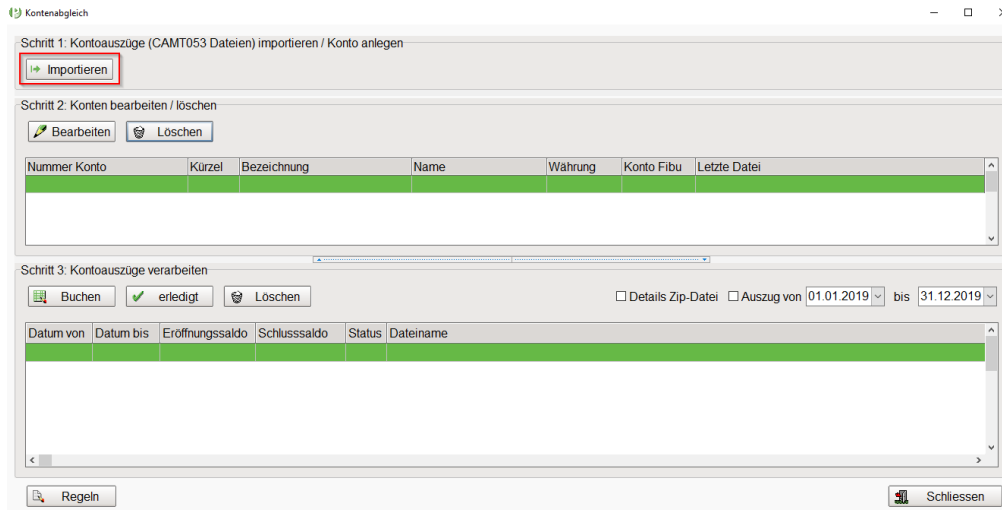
Kontenabgleich

Schritt 1: Kontoauszüge (CAMT053 Dateien) importieren / Konto anlegen

Importieren

Schritt 2: Konten bearbeiten / löschen

Bearbeiten Löschen

| Nummer Konto | Kürzel | Bezeichnung | Name | Währung | Konto Fibu | Letzte Datei |
|---|---|---|---|---|---|---|
| | | | | | | |

Schritt 3: Kontoauszüge verarbeiten

Buchen erledigt Löschen

Details Zip-Datei Auszug von 01.01.2019 bis 31.12.2019

| Datum von | Datum bis | Eröffnungssaldo | Schlusssaldo | Status | Dateiname |
|---|---|---|---|---|---|
| | | | | | |

Regeln

Schliessen